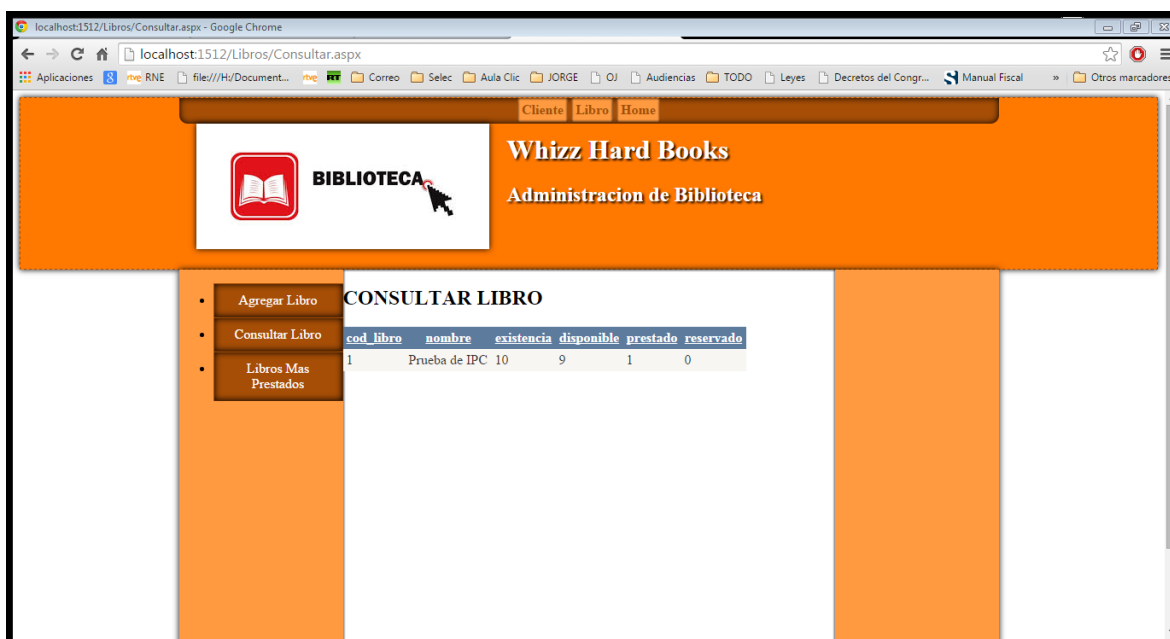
localhost:1512/Libros/Consultar.aspx - Google Chrome

localhost:1512/Libros/Consultar.aspx

Aplicaciones RNE file:///H:/Document... Correo Selec Aula Clic JORGE OJ Audiencias TODO Leyes Decretos del Congr... Manual Fiscal » Otros marcadores

Cliente Libro Home

BIBLIOTECA

Whizz Hard Books

Administracion de Biblioteca

- Agregar Libro
- Consultar Libro
- Libros Mas Prestados

CONSULTAR LIBRO

| cod_libro | nombre | existencia | disponible | prestado | reservado |
|---|---|---|---|---|---|
| 1 | Prueba de IPC | 10 | 9 | 1 | 0 |